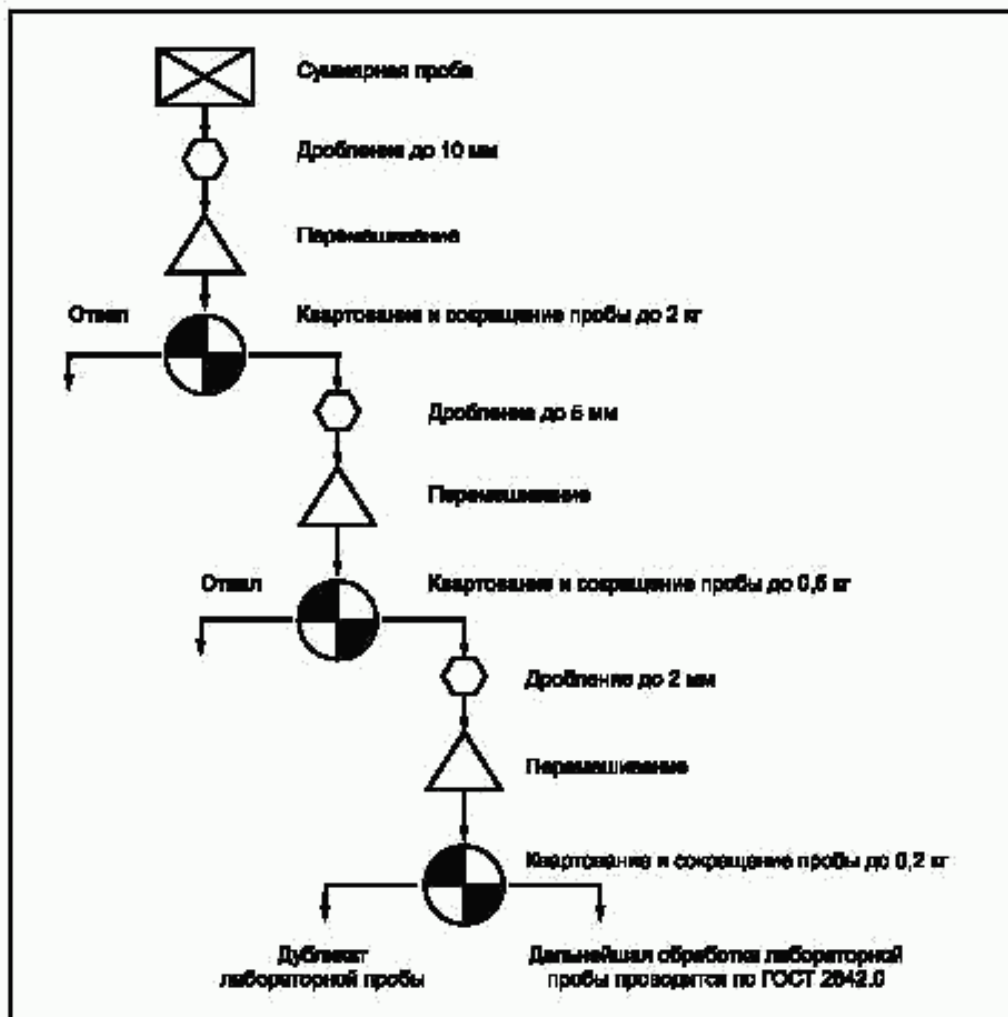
Суммарная проба

Дробление до 10 мм

Перемешивание

Отвал

Квартование и сокращение пробы до 2 кг

Дробление до 5 мм

Перемешивание

Отвал

Квартование и сокращение пробы до 0,5 кг

Дробление до 2 мм

Перемешивание

Квартование и сокращение пробы до 0,2 кг

Дубликат лабораторной пробы

Дальнейшая обработка лабораторной пробы проводится по ГОСТ 2642.0